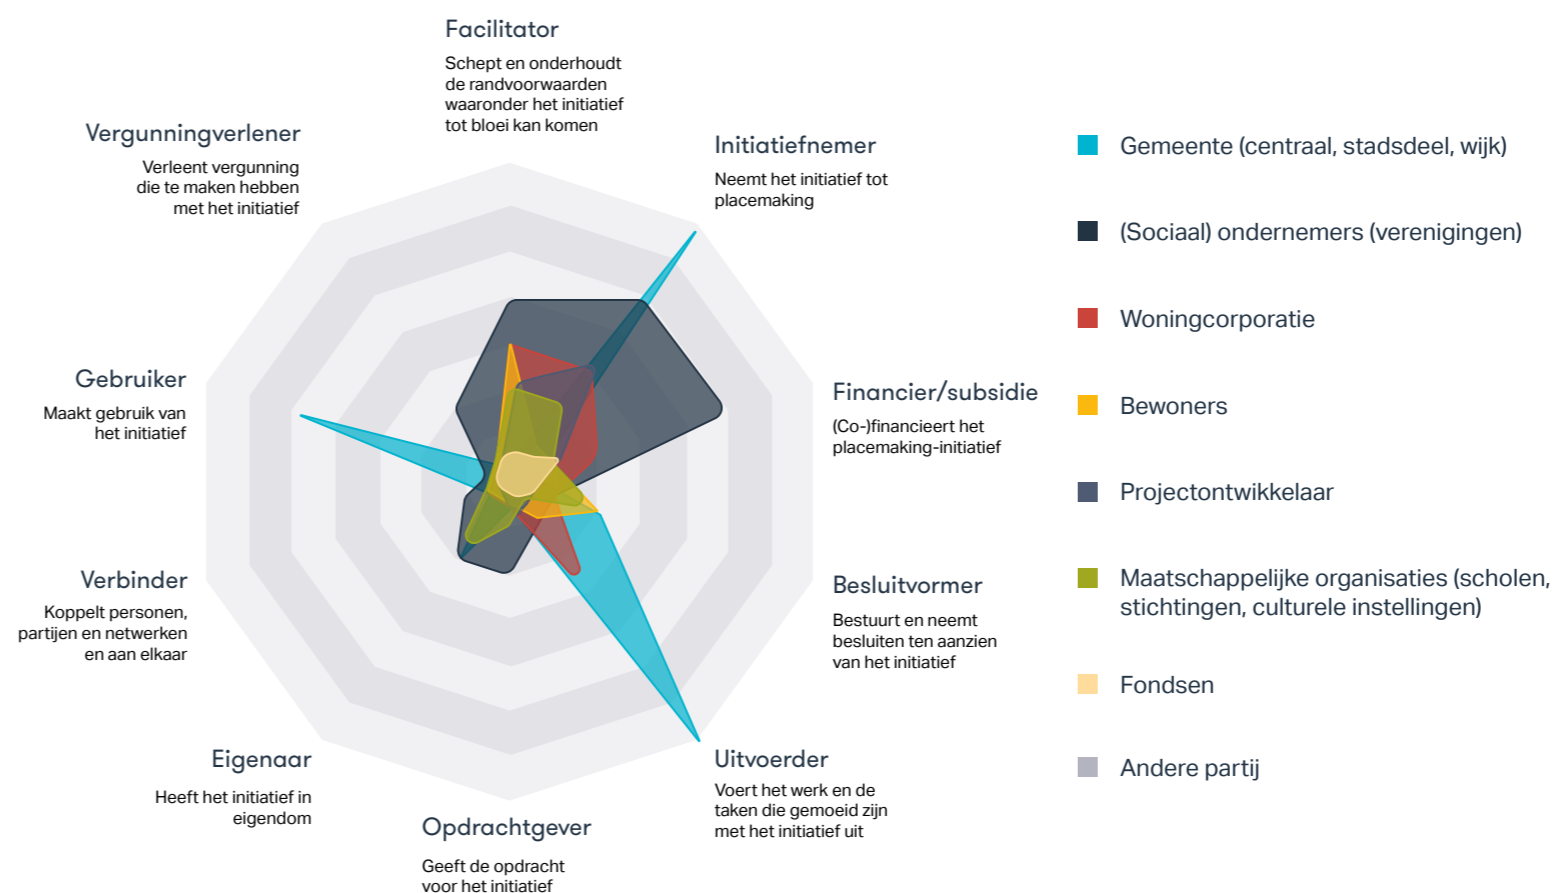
Facilitator
Schept en onderhoudt de randvoorwaarden waaronder het initiatief tot bloei kan komen

Vergunningverlener
Verleent vergunning die te maken hebben met het initiatief

Initiatiefnemer
Neemt het initiatief tot placemaking

Gebruiker
Maakt gebruik van het initiatief

Financier/subsidie
(Co-)financieert het placemaking-initiatief

Verbinder
Koppelt personen, partijen en netwerken en aan elkaar

Besluitvormer
Bestuurt en neemt besluiten ten aanzien van het initiatief

Eigenaar
Heeft het initiatief in eigendom

Uitvoerder
Voert het werk en de taken die gemoeid zijn met het initiatief uit

Opdrachtgever
Geeft de opdracht voor het initiatief

Gemeente (centraal, stadsdeel, wijk)
(Sociaal) ondernemers (verenigingen)
Woningcorporatie
Bewoners
Projectontwikkelaar
Maatschappelijke organisaties (scholen, stichtingen, culturele instellingen)
Fondsen
Andere partij